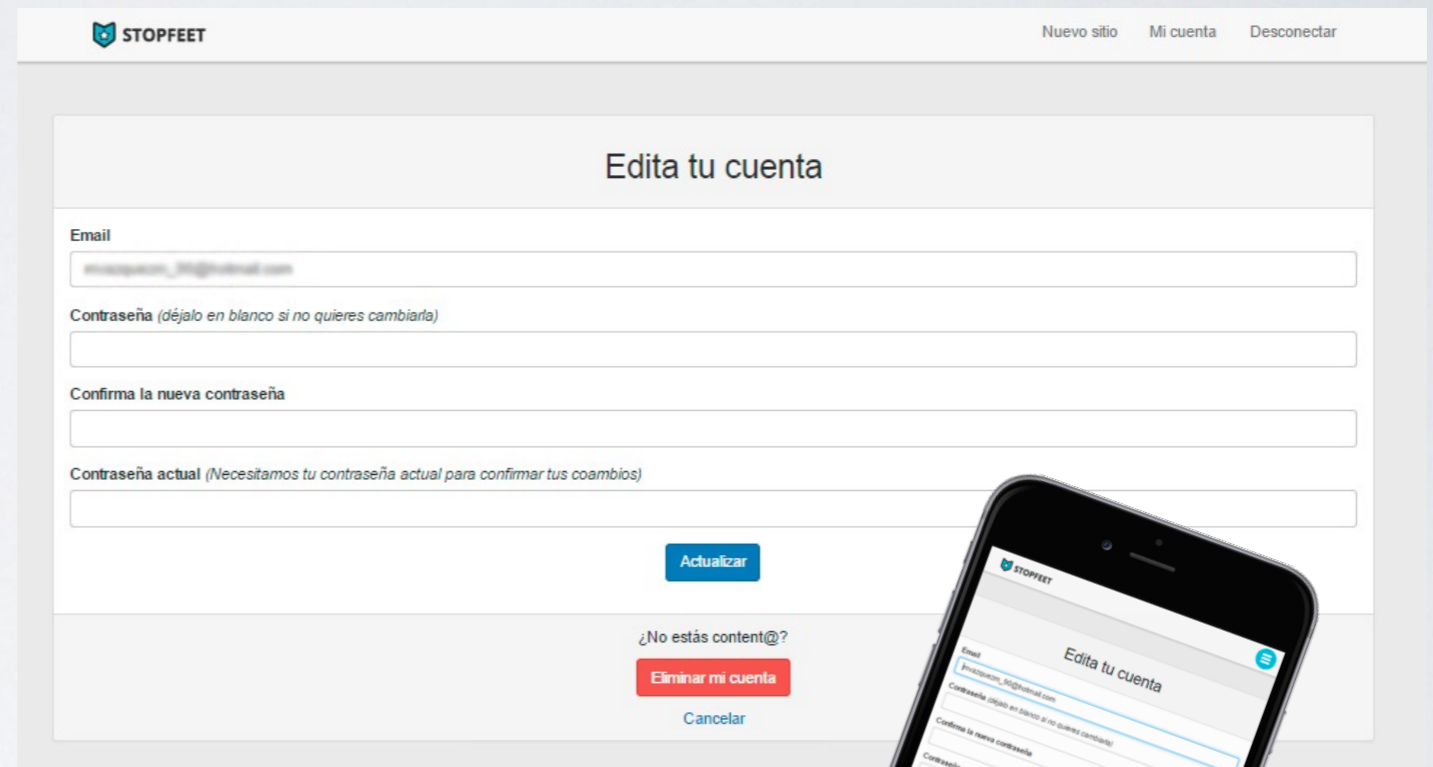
STOPFEET

Nuevo sitio Mi cuenta Desconectar

Edita tu cuenta

Email

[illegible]

Contraseña (déjalo en blanco si no quieres cambiarla)

Confirma la nueva contraseña

Contraseña actual (Necesitamos tu contraseña actual para confirmar tus coambios)

Actualizar

¿No estás content@?

Eliminar mi cuenta

Cancelar

STOPFEET

Edita tu cuenta

Email

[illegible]

Contraseña (déjalo en blanco si no quieres cambiarla)

Confirma la nueva contraseña

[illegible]